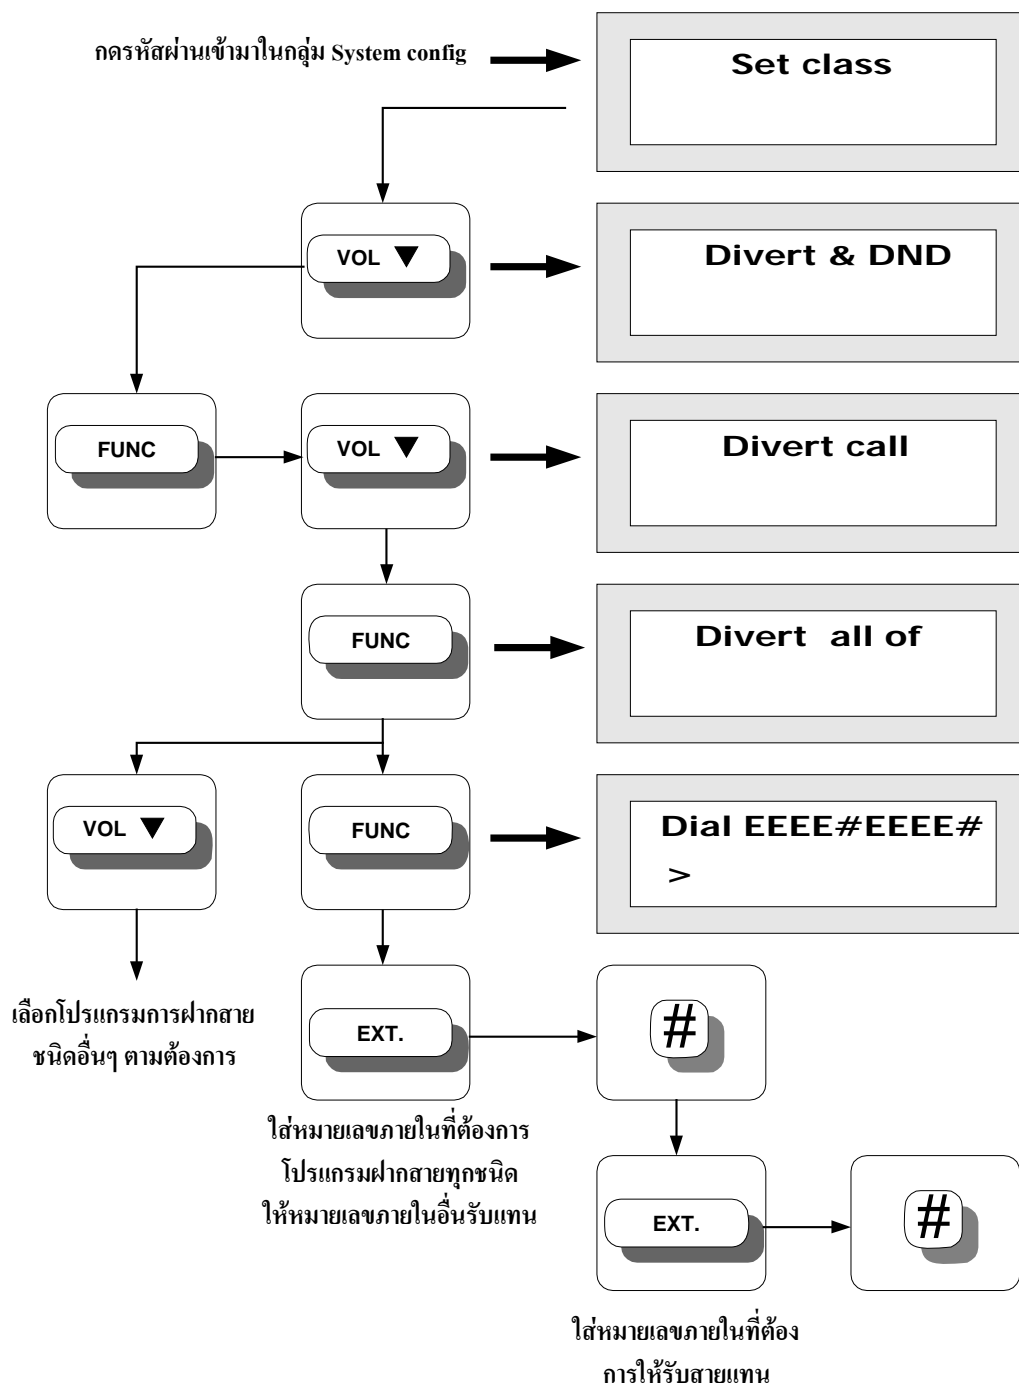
กดรหัสผ่านเข้ามาในกลุ่ม System config

Set class

VOL ▼

Divert & DND

FUNC

VOL ▼

Divert call

FUNC

Divert all of

VOL ▼

FUNC

Dial EEEE#EEEE#
>

เลือกโปรแกรมการฝากสายชนิดอื่นๆ ตามต้องการ

EXT.

#

ใส่หมายเลขภายในที่ต้องการโปรแกรมฝากสายทุกชนิดให้หมายเลขภายในอื่นรับแทน

EXT.

#

ใส่หมายเลขภายในที่ต้องการให้รับสายแทน